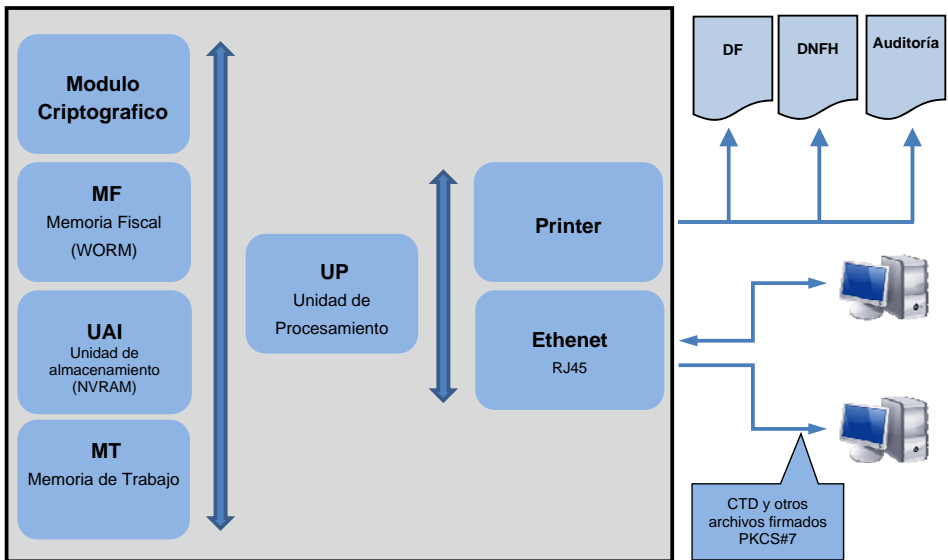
Modulo Criptografico

MF
Memoria Fiscal
(WORM)

UAI
Unidad de almacenamiento
(NVRAM)

MT
Memoria de Trabajo

UP
Unidad de Procesamiento

Printer

Ethenet
RJ45

DF

DNFH

Auditoría

CTD y otros archivos firmados PKCS#7